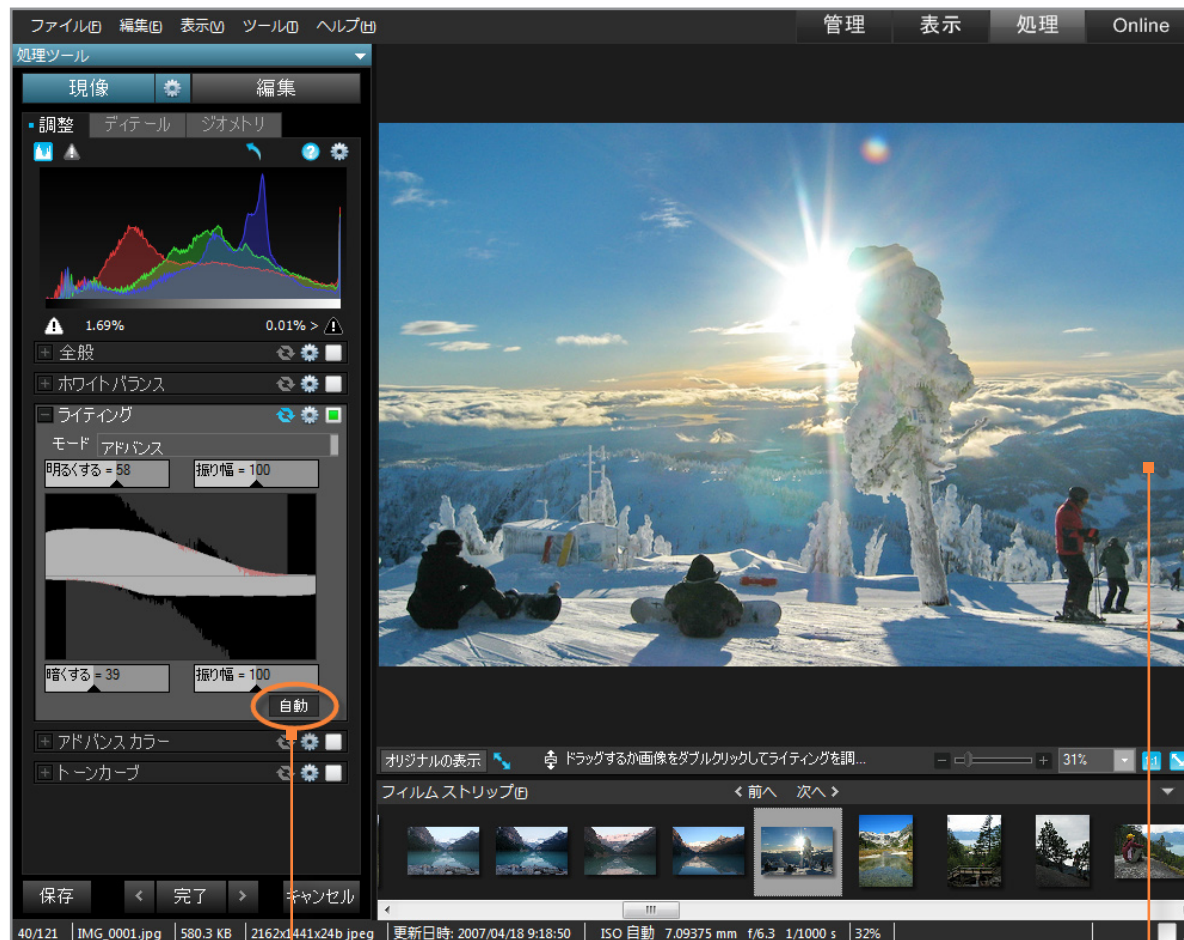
ファイル(F) 編集(E) 表示(V) ツール(T) ヘルプ(H)

管理 表示 処理 Online

処理ツール

現像 編集

調整 ディテール ジオメトリ

1.69% 0.01% >

全般

ホワイトバランス

ライティング

モード アドバンス

明るくする = 58 振り幅 = 100

暗くする = 39 振り幅 = 100

自動

アドバンスカラー

トーンカーブ

保存 < 完了 > キャンセル

オリジナルの表示 ドラッグするか画像をダブルクリックしてライティングを調...

31%

1:1

フィルムストリップ(F) < 前へ 次へ >

40/121 | IMG_0001.jpg | 580.3 KB | 2162x1441x24b jpeg | 更新日時: 2007/04/18 9:18:50 | ISO 自動 7.09375 mm f/6.3 1/1000 s | 32%